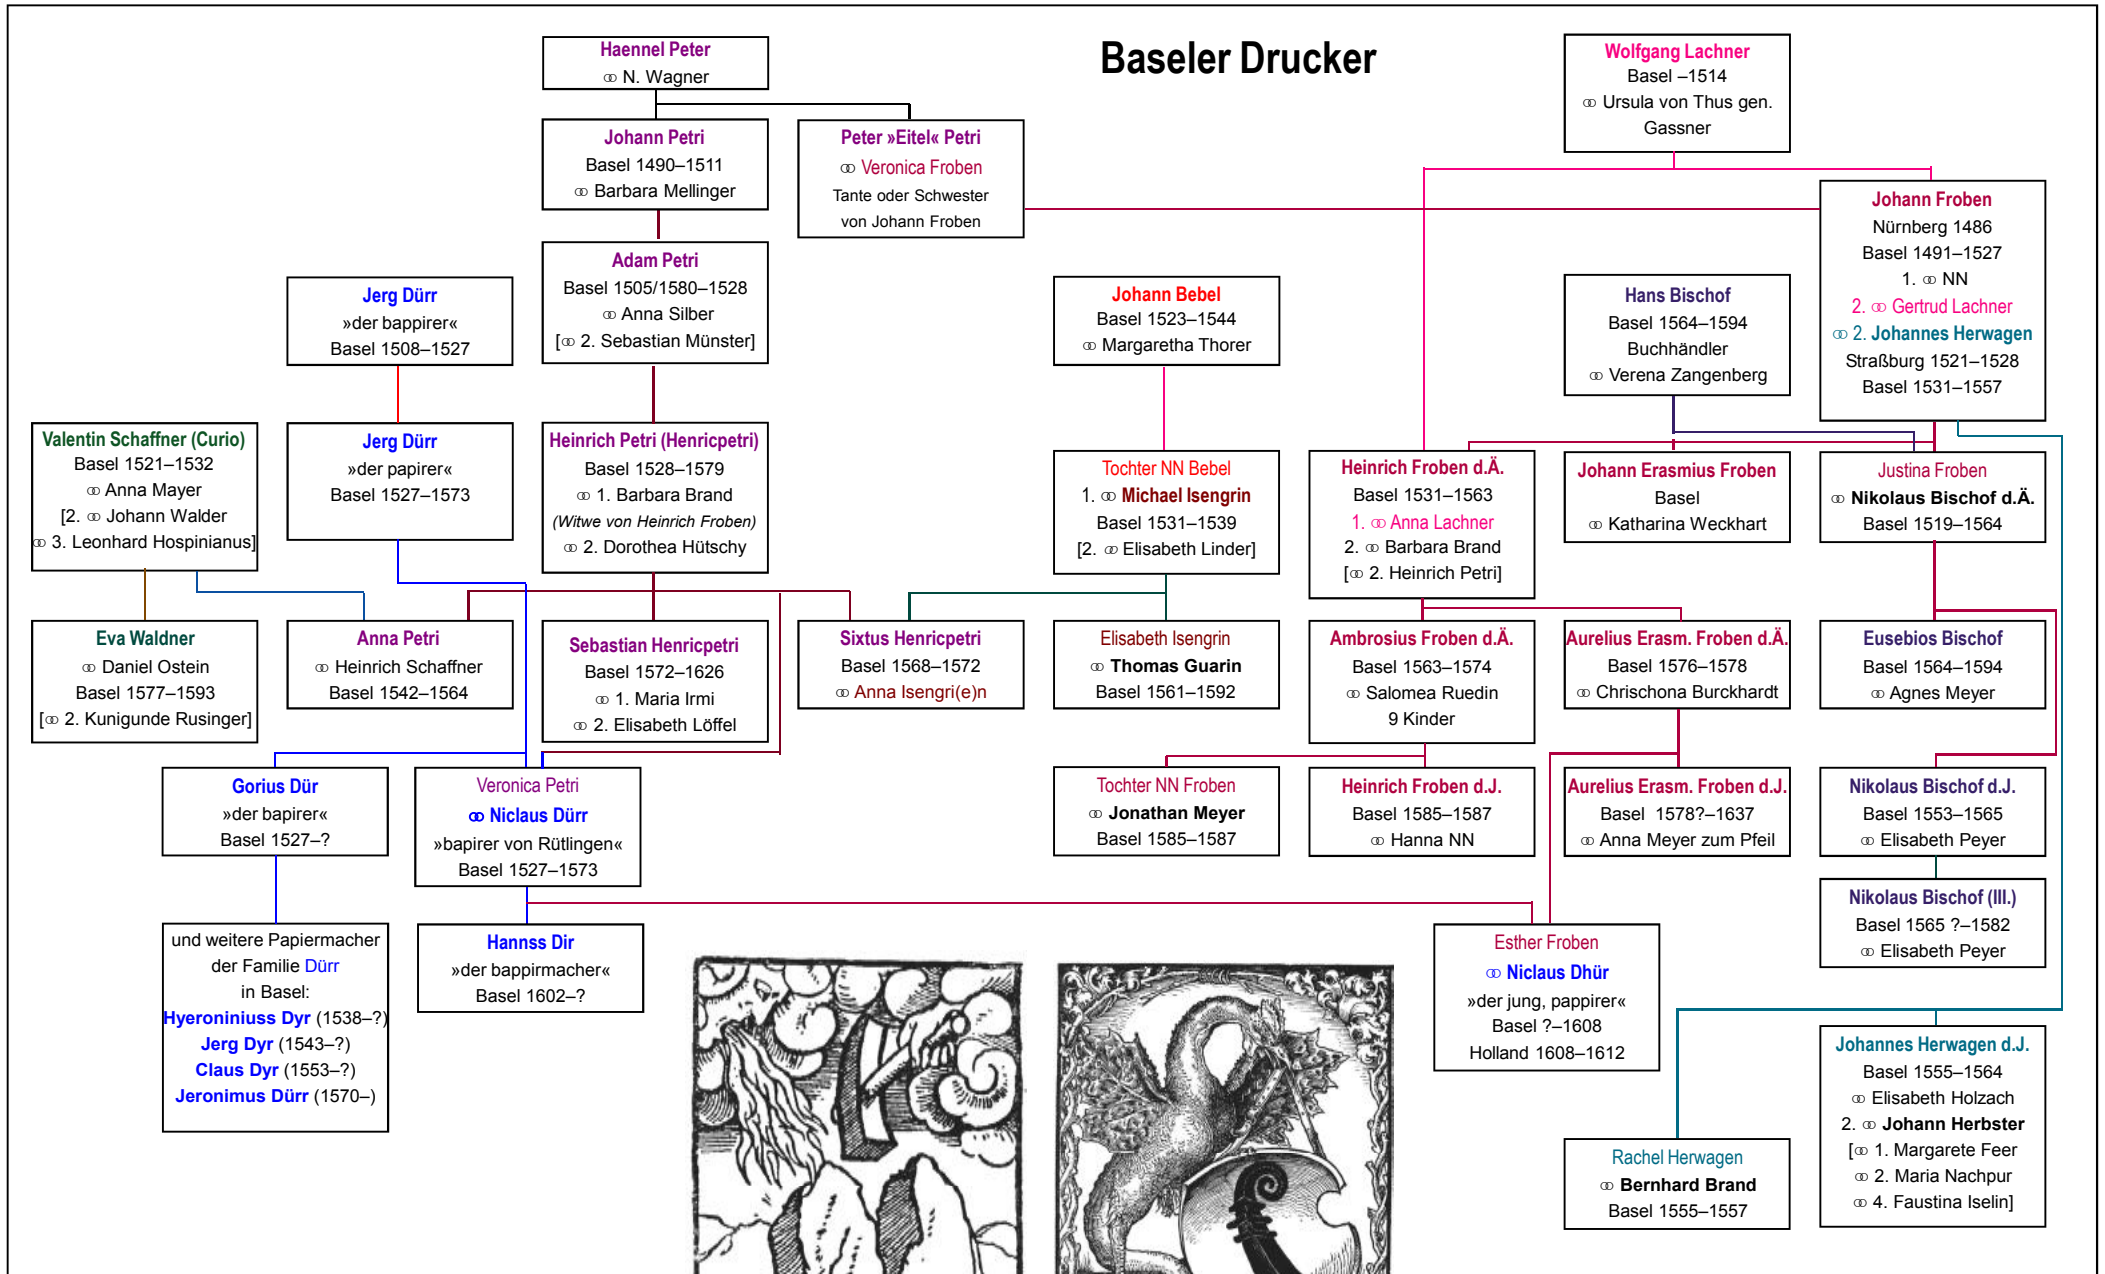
Baseler Drucker

Haennel Peter
⚭ N. Wagner

Johann Petri
Basel 1490–1511
⚭ Barbara Mellinger

Peter »Eitel« Petri
⚭ Veronica Froben
Tante oder Schwester von Johann Froben

Wolfgang Lachner
Basel –1514
⚭ Ursula von Thus gen. Gassner

Johann Froben
Nürnberg 1486
Basel 1491–1527
1. ⚭ NN
2. ⚭ Gertrud Lachner
⚭ 2. Johannes Herwagen
Straßburg 1521–1528
Basel 1531–1557

Jerg Dürr
»der bappirer«
Basel 1508–1527

Adam Petri
Basel 1505/1580–1528
⚭ Anna Silber
[⚭ 2. Sebastian Münster]

Johann Bebel
Basel 1523–1544
⚭ Margaretha Thorer

Hans Bischof
Basel 1564–1594
Buchhändler
⚭ Verena Zangenberg

Valentin Schaffner (Curio)
Basel 1521–1532
⚭ Anna Mayer
[2. ⚭ Johann Walder
⚭ 3. Leonhard Hospinianus]

Jerg Dürr
»der papirer«
Basel 1527–1573

Heinrich Petri (Henricpetri)
Basel 1528–1579
⚭ 1. Barbara Brand
(Witwe von Heinrich Froben)
⚭ 2. Dorothea Hütschy

Tochter NN Bebel
1. ⚭ Michael Isengrin
Basel 1531–1539
[2. ⚭ Elisabeth Linder]

Heinrich Froben d.Ä.
Basel 1531–1563
1. ⚭ Anna Lachner
2. ⚭ Barbara Brand
[⚭ 2. Heinrich Petri]

Johann Erasmius Froben
Basel
⚭ Katharina Weckhart

Justina Froben
⚭ Nikolaus Bischof d.Ä.
Basel 1519–1564

Eva Waldner
⚭ Daniel Ostein
Basel 1577–1593
[⚭ 2. Kunigunde Rusinger]

Anna Petri
⚭ Heinrich Schaffner
Basel 1542–1564

Sebastian Henricpetri
Basel 1572–1626
⚭ 1. Maria Irmi
⚭ 2. Elisabeth Löffel

Sixtus Henricpetri
Basel 1568–1572
⚭ Anna Isengri(e)n

Elisabeth Isengrin
⚭ Thomas Guarin
Basel 1561–1592

Ambrosius Froben d.Ä.
Basel 1563–1574
⚭ Salomea Ruedin
9 Kinder

Aurelius Erasm. Froben d.Ä.
Basel 1576–1578
⚭ Chrischona Burckhardt

Eusebios Bischof
Basel 1564–1594
⚭ Agnes Meyer

Gorius Dür
»der bapirer«
Basel 1527–?

Veronica Petri
⚭ Niclaus Dürr
»bapirer von Rütlingen«
Basel 1527–1573

Tochter NN Froben
⚭ Jonathan Meyer
Basel 1585–1587

Heinrich Froben d.J.
Basel 1585–1587
⚭ Hanna NN

Aurelius Erasm. Froben d.J.
Basel 1578?–1637
⚭ Anna Meyer zum Pfeil

Nikolaus Bischof d.J.
Basel 1553–1565
⚭ Elisabeth Peyer

Nikolaus Bischof (III.)
Basel 1565 ?–1582
⚭ Elisabeth Peyer

und weitere Papiermacher der Familie Dürr in Basel:
Hyeroniniuss Dyr (1538–?)
Jerg Dyr (1543–?)
Claus Dyr (1553–?)
Jeronimus Dürr (1570–)

Hannss Dir
»der bappirmacher«
Basel 1602–?

Esther Froben
⚭ Niclaus Dhür
»der jung, pappirer«
Basel ?–1608
Holland 1608–1612

Johannes Herwagen d.J.
Basel 1555–1564
⚭ Elisabeth Holzach
2. ⚭ Johann Herbster
[⚭ 1. Margarete Feer
⚭ 2. Maria Nachpur
⚭ 4. Faustina Iselin]

Rachel Herwagen
⚭ Bernhard Brand
Basel 1555–1557